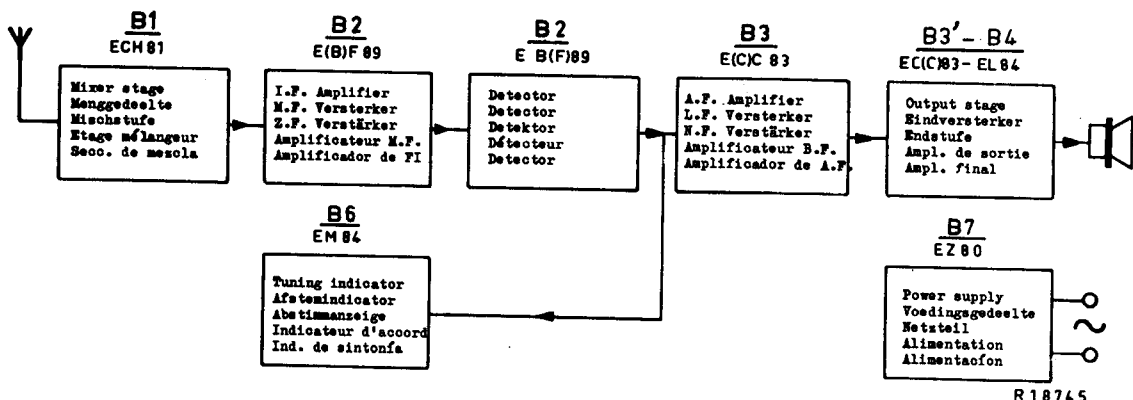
B1
ECH 81

Mixer stage
Menggedeelte
Mischstufe
Etage mélangeur
Secc. de mescla

B2
E(B)F 89

I.F. Amplifier
M.F. Versterker
Z.F. Verstärker
Amplificateur M.F.
Amplificador de FI

B2
E B(F)89

Detector
Detector
Detektor
Détecteur
Detector

B3
E(C)C 83

A.F. Amplifier
L.F. Versterker
N.F. Verstärker
Amplificateur B.F.
Amplificador de A.F.

B3' - B4
EC(C)83 - EL 84

Output stage
Eindversterker
Endstufe
Ampl. de sortie
Ampl. final

B6
EM 84

Tuning indicator
Afstemindicator
Abstimmanzeige
Indicateur d'accord
Ind. de sintonía

B7
EZ 80

Power supply
Voedingsgedeelte
Netzteil
Alimentation
Alimentacion

~

R 18745